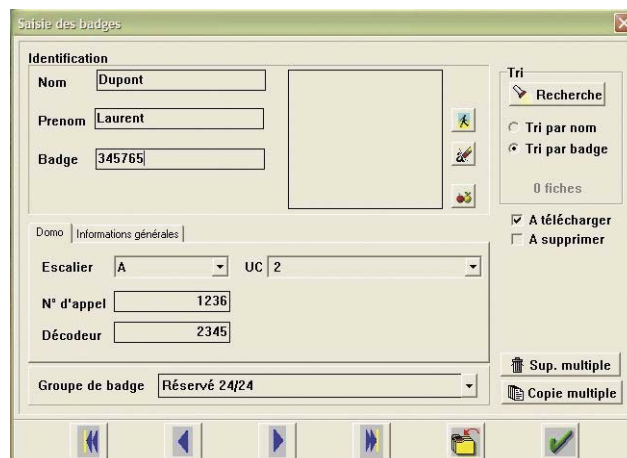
Saisie des badges

Identification

Nom Dupont

Prenom Laurent

Badge 345765

Tri

Recherche

Tri par nom

Tri par badge

0 fiches

A télécharger

A supprimer

Domo | Informations générales

Escalier A

UC 2

N° d'appel 1236

Décodeur 2345

Groupe de badge Réservé 24/24

Sup. multiple

Copie multiple